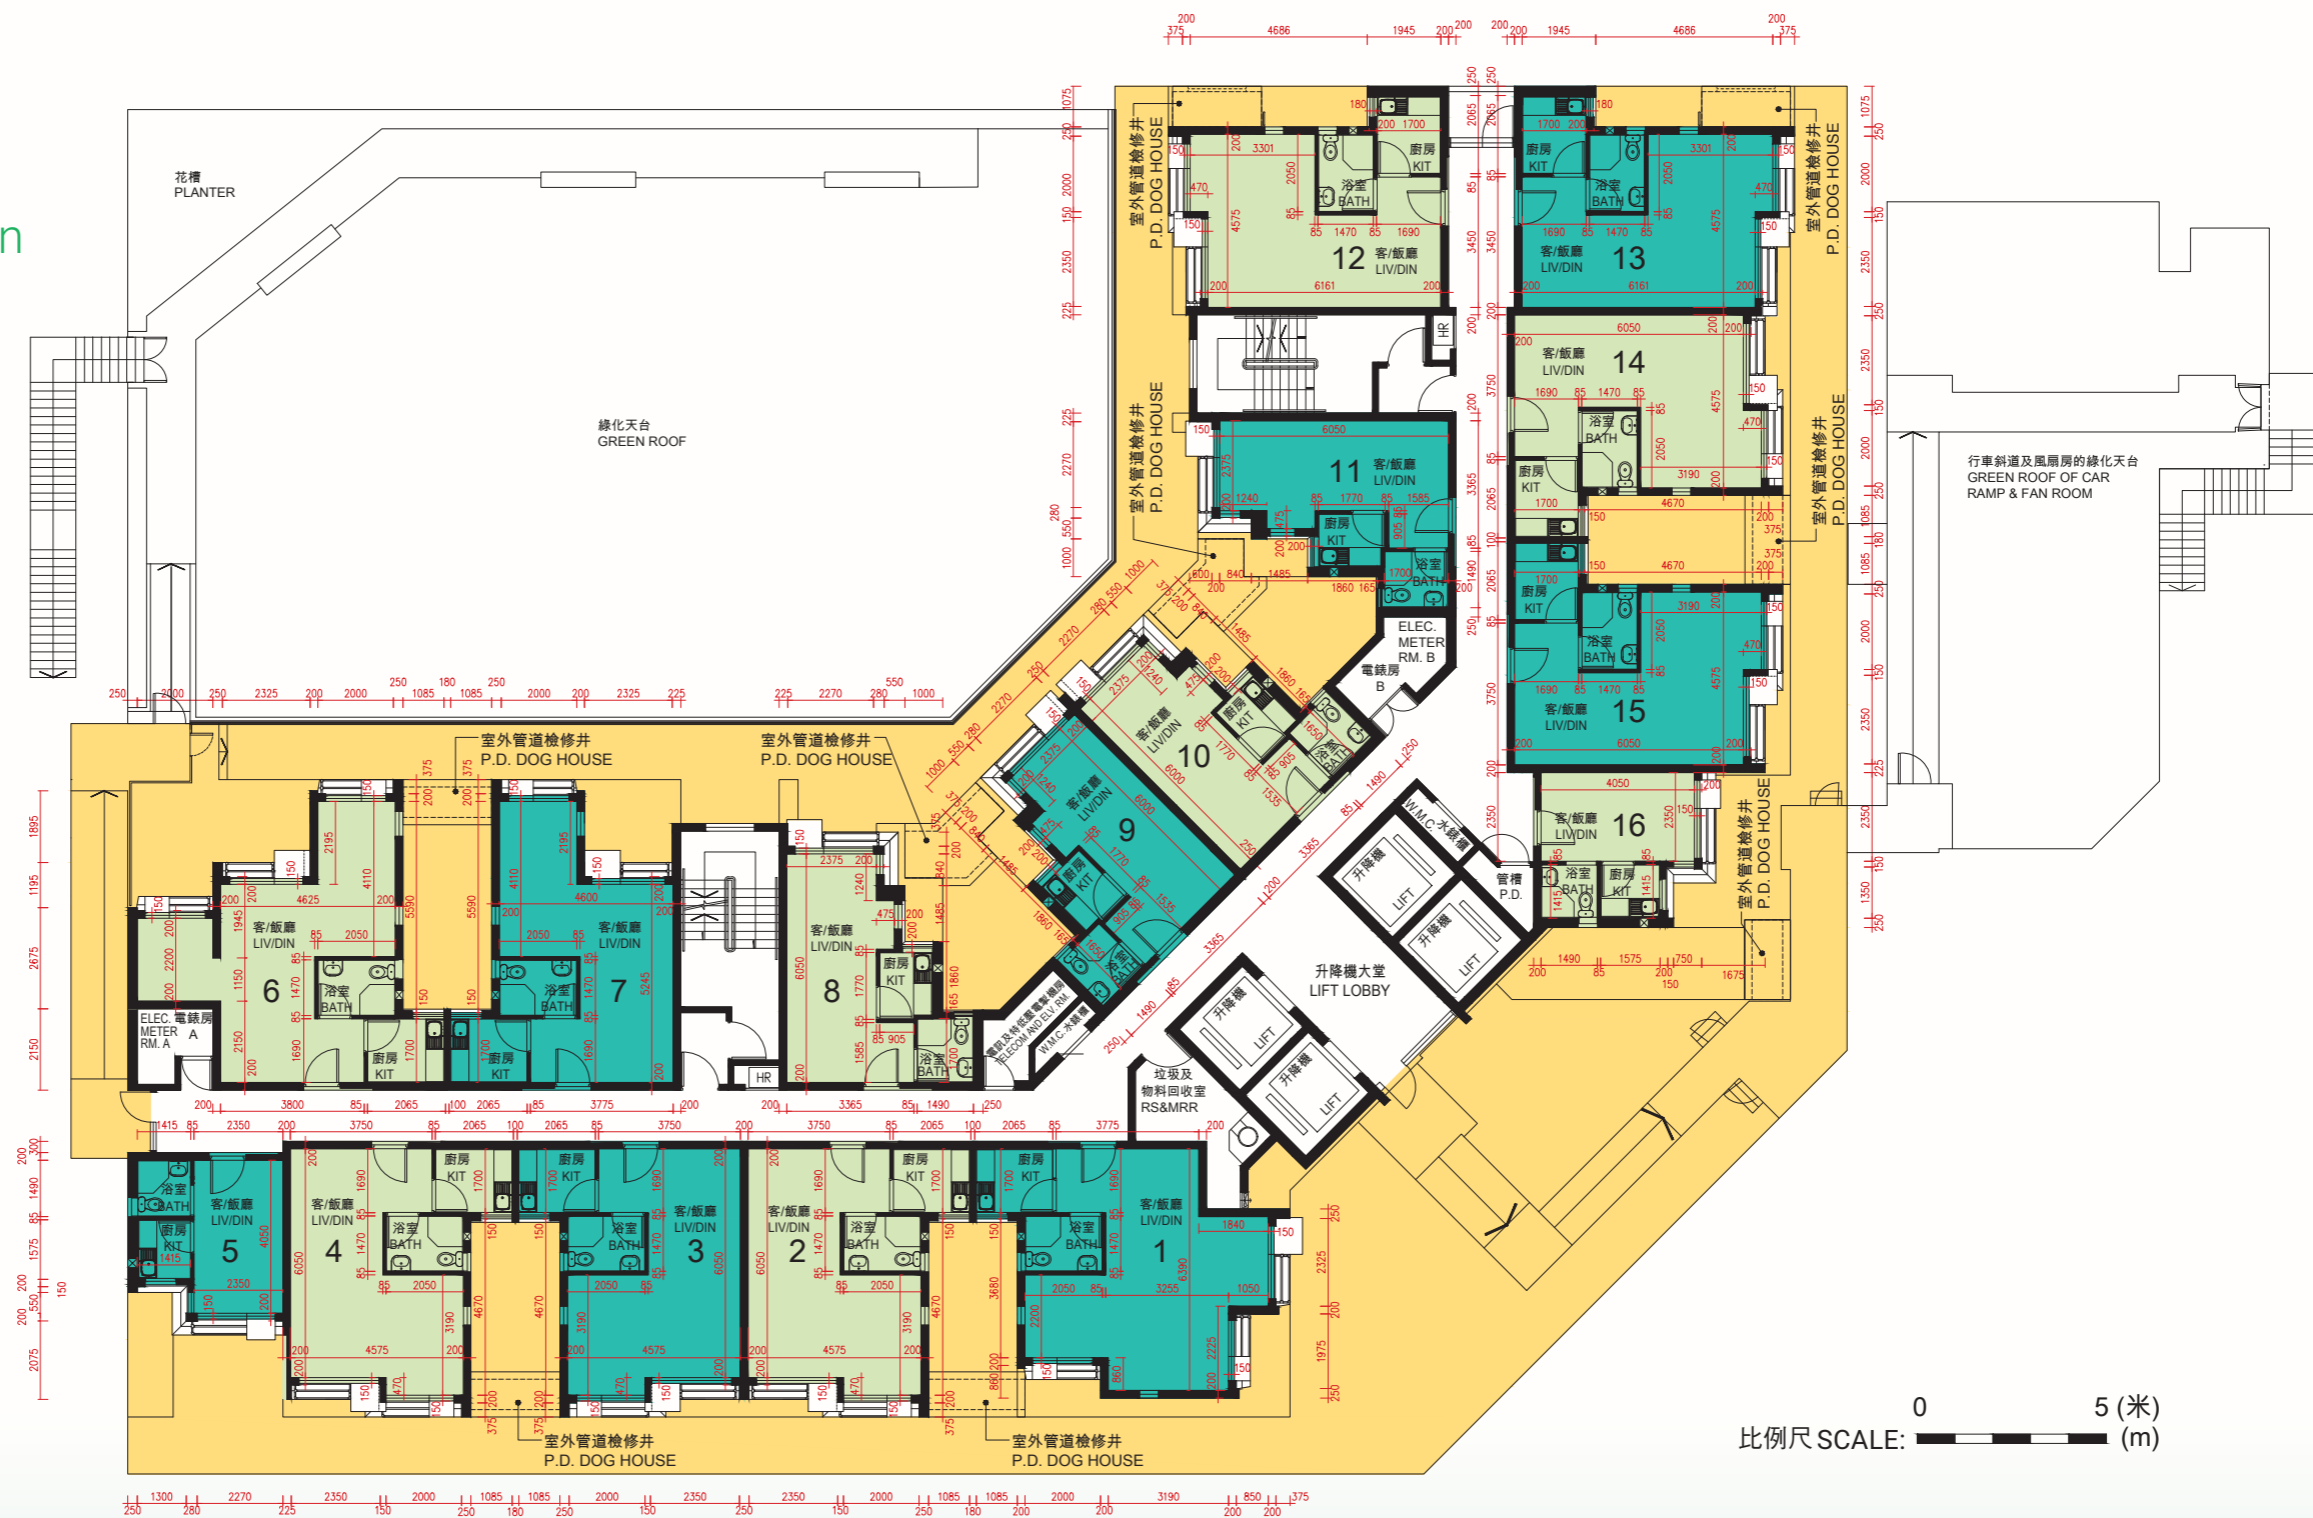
n

花槽
PLANTER

綠化天台
GREEN ROOF

行車斜道及風扇房的綠化天台
GREEN ROOF OF CAR RAMP & FAN ROOM

室外管道檢修井
P.D. DOG HOUSE

12 客/飯廳 LIV/DIN
廚房 KIT
浴室 BATH

13 客/飯廳 LIV/DIN
廚房 KIT
浴室 BATH

14 客/飯廳 LIV/DIN
浴室 BATH
廚房 KIT

11 客/飯廳 LIV/DIN
廚房 KIT
浴室 BATH

15 客/飯廳 LIV/DIN
廚房 KIT
浴室 BATH

ELEC. METER RM. B
電錶房 B

10 客/飯廳 LIV/DIN
廚房 KIT
浴室 BATH

9 客/飯廳 LIV/DIN
廚房 KIT
浴室 BATH

16 客/飯廳 LIV/DIN
浴室 BATH
廚房 KIT

W.M.C.水錶櫃
管槽 P.D.
升降機 LIFT

升降機大堂
LIFT LOBBY

電訊及特低壓電掣櫃房 TELECOM AND ELV RM.
W.M.C.水錶櫃

垃圾及物料回收室
RS&MRR

6 客/飯廳 LIV/DIN
浴室 BATH
廚房 KIT
ELEC. METER RM. A
電錶房 A

7 客/飯廳 LIV/DIN
浴室 BATH
廚房 KIT

8 客/飯廳 LIV/DIN
廚房 KIT
浴室 BATH

HR

5 客/飯廳 LIV/DIN
浴室 BATH
廚房 KIT

4 客/飯廳 LIV/DIN
廚房 KIT
浴室 BATH

3 客/飯廳 LIV/DIN
廚房 KIT
浴室 BATH

2 客/飯廳 LIV/DIN
廚房 KIT
浴室 BATH

1 客/飯廳 LIV/DIN
廚房 KIT
浴室 BATH

室外管道檢修井
P.D. DOG HOUSE

室外管道檢修井
P.D. DOG HOUSE

0 5 (米)
比例尺 SCALE: (m)